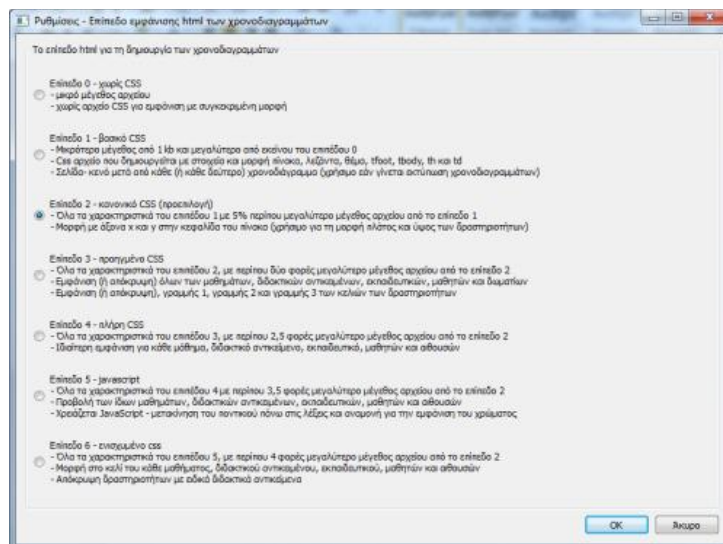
Ρυθμίσεις - Επίπεδο εμφάνισης html των χρονοδιαγραμμάτων

Το επίπεδο html για τη δημιουργία των χρονοδιαγραμμάτων

Επίπεδο 0 - χωρίς CSS
- μικρό μέγεθος αρχείου
- χωρίς αρχείο CSS για εμφάνιση με συγκεκριμένη μορφή

Επίπεδο 1 - βασικό CSS
- Μικρότερο μέγεθος από 1 kb και μεγαλύτερο από εκείνου του επιπέδου 0
- Css αρχείο που δημιουργείται με στοιχεία και μορφή πίνακα, λεζάντα, θέμα, tfoot, tbody, th και td
- Σελίδα- κενό μετά από κάθε (ή κάθε δεύτερο) χρονοδιάγραμμα (χρήσιμο εάν γίνεται εκτύπωση χρονοδιαγραμμάτων)

Επίπεδο 2 - κανονικό CSS (προεπιλογή)
- Όλα τα χαρακτηριστικά του επιπέδου 1 με 5% περίπου μεγαλύτερο μέγεθος αρχείου από το επίπεδο 1
- Μορφή με άξονα x και y στην κεφαλίδα του πίνακα (χρήσιμο για τη μορφή πλάτος και ύψος των δραστηριοτήτων)

Επίπεδο 3 - προηγμένο CSS
- Όλα τα χαρακτηριστικά του επιπέδου 2, με περίπου δύο φορές μεγαλύτερο μέγεθος αρχείου από το επίπεδο 2
- Εμφάνιση (ή απόκρυψη) όλων των μαθημάτων, διδακτικών αντικειμένων, εκπαιδευτικών, μαθητών και δωματίων
- Εμφάνιση (ή απόκρυψη), γραμμής 1, γραμμής 2 και γραμμής 3 των κελιών των δραστηριοτήτων

Επίπεδο 4 - πλήρη CSS
- Όλα τα χαρακτηριστικά του επιπέδου 3, με περίπου 2,5 φορές μεγαλύτερο μέγεθος αρχείου από το επίπεδο 2
- Ιδιαίτερη εμφάνιση για κάθε μάθημα, διδακτικό αντικείμενο, εκπαιδευτικό, μαθητών και αιθουσών

Επίπεδο 5 - javascript
- Όλα τα χαρακτηριστικά του επιπέδου 4 με περίπου 3,5 φορές μεγαλύτερο μέγεθος αρχείου από το επίπεδο 2
- Προβολή των ίδιων μαθημάτων, διδακτικών αντικειμένων, εκπαιδευτικών, μαθητών και αιθουσών
- Χρειάζεται JavaScript - μετακίνηση του ποντικιού πάνω στις λέξεις και αναμονή για την εμφάνιση του χρώματος

Επίπεδο 6 - ενισχυμένο css
- Όλα τα χαρακτηριστικά του επιπέδου 5, με περίπου 4 φορές μεγαλύτερο μέγεθος αρχείου από το επίπεδο 2
- Μορφή στο κελί του κάθε μαθήματος, διδακτικού αντικειμένου, εκπαιδευτικού, μαθητών και αιθουσών
- Απόκρυψη δραστηριοτήτων με ειδικό διδακτικό αντικείμενο

OK
Άκυρο